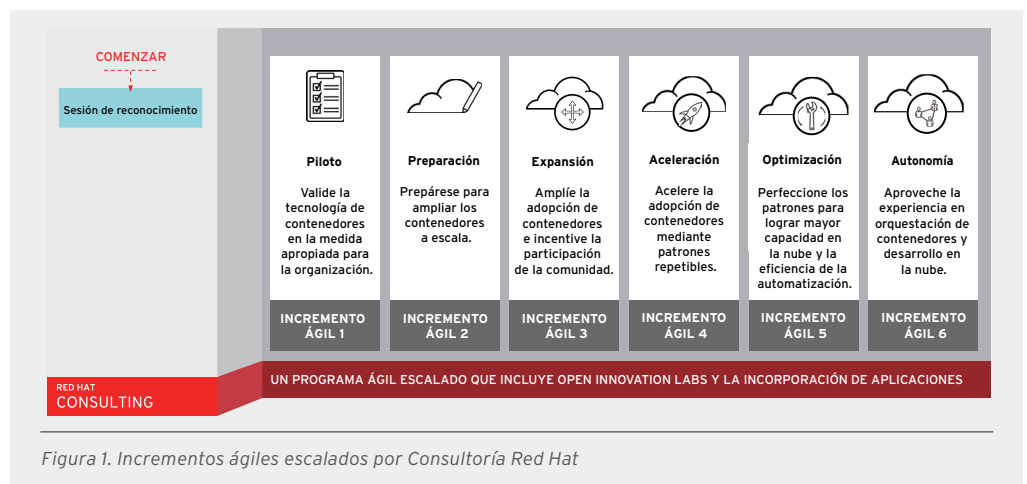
COMENZAR

Sesión de reconocimiento

Piloto

Valide la tecnología de contenedores en la medida apropiada para la organización.

INCREMENTO ÁGIL 1

Preparación

Prepárese para ampliar los contenedores a escala.

INCREMENTO ÁGIL 2

Expansión

Amplíe la adopción de contenedores e incentive la participación de la comunidad.

INCREMENTO ÁGIL 3

Aceleración

Acelere la adopción de contenedores mediante patrones repetibles.

INCREMENTO ÁGIL 4

Optimización

Perfeccione los patrones para lograr mayor capacidad en la nube y la eficiencia de la automatización.

INCREMENTO ÁGIL 5

Autonomía

Aproveche la experiencia en orquestación de contenedores y desarrollo en la nube.

INCREMENTO ÁGIL 6

RED HAT CONSULTING

UN PROGRAMA ÁGIL ESCALADO QUE INCLUYE OPEN INNOVATION LABS Y LA INCORPORACIÓN DE APLICACIONES

Figura 1. Incrementos ágiles escalados por Consultoría Red Hat